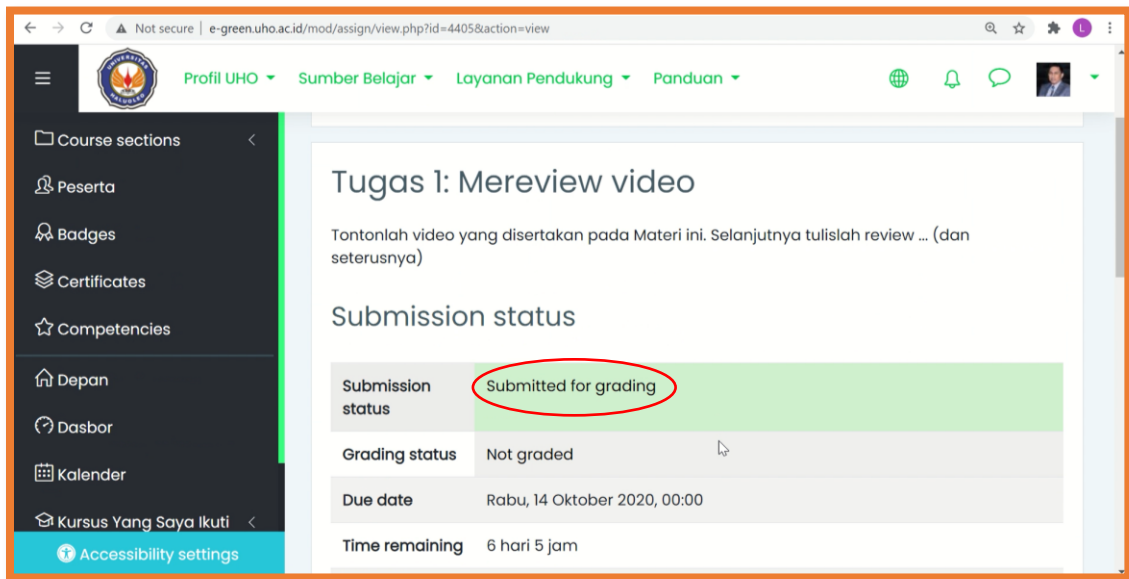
Not secure | e-green.uho.ac.id/mod/assign/view.php?id=4405&action=view

Profil UHO Sumber Belajar Layanan Pendukung Panduan

Course sections
Peserta
Badges
Certificates
Competencies
Depan
Dasbor
Kalender
Kursus Yang Saya Ikuti
Accessibility settings

Tugas 1: Mereview video

Tontonlah video yang disertakan pada Materi ini. Selanjutnya tulislah review ... (dan seterusnya)

Submission status

| Submission status | Submitted for grading |
|---|---|
| Grading status | Not graded |
| Due date | Rabu, 14 Oktober 2020, 00:00 |
| Time remaining | 6 hari 5 jam |